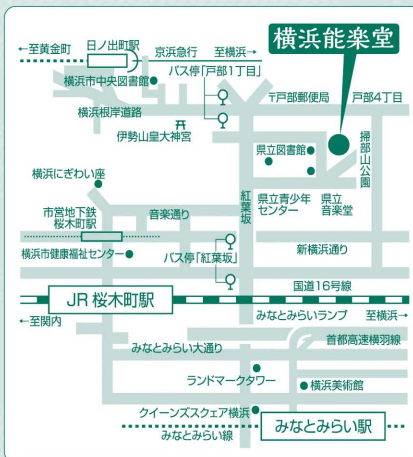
横浜能楽堂

←至黄金町
日ノ出町駅
京浜急行
至横浜→
横浜市中央図書館
バス停「戸部1丁目」
横浜根岸道路
〒戸部郵便局
戸部4丁目
伊勢山皇大神宮
掃部山公園
県立図書館
横浜にぎわい座
紅葉坂
県立青少年センター
県立音楽堂
市営地下鉄桜木町駅
音楽通り
横浜市健康福祉センター
バス停「紅葉坂」
新横浜通り
国道16号線
JR 桜木町駅
←至関内
みなとみらいランプ
至横浜→
首都高速横羽線
みなとみらい大通り
ランドマークタワー
横浜美術館
クイーンズスクエア横浜
みなとみらい線
みなとみらい駅